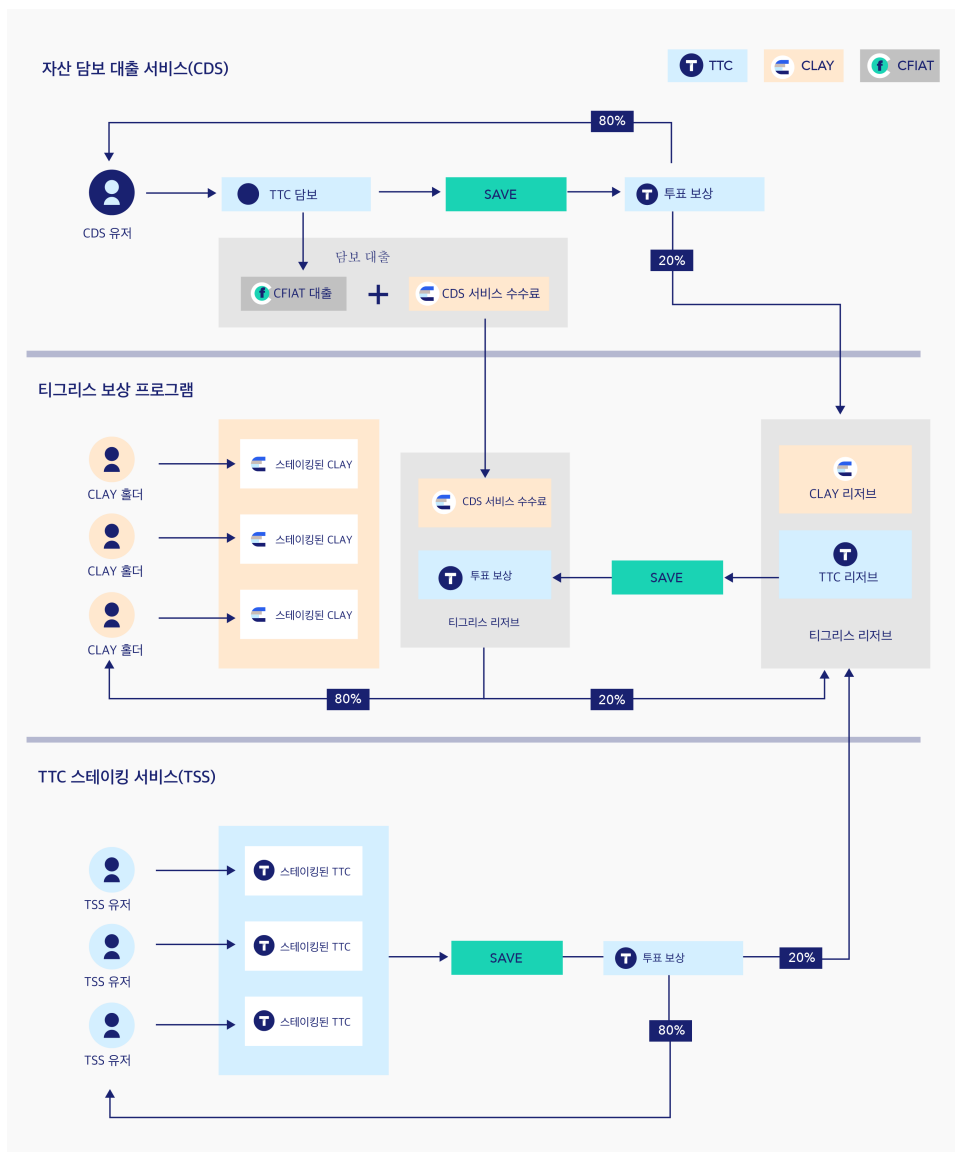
자산 담보 대출 서비스(CDS)

TTC CLAY CFIAT

80%

CDS 유저

TTC 담보

SAVE

투표 보상

20%

담보 대출

CFIAT 대출 + CDS 서비스 수수료

티그리스 보상 프로그램

CLAY 홀더

스테이킹된 CLAY

CLAY 홀더

스테이킹된 CLAY

CLAY 홀더

스테이킹된 CLAY

CDS 서비스 수수료

투표 보상

티그리스 리저브

SAVE

CLAY 리저브

TTC 리저브

티그리스 리저브

80%

20%

TTC 스테이킹 서비스(TSS)

TSS 유저

스테이킹된 TTC

TSS 유저

스테이킹된 TTC

TSS 유저

스테이킹된 TTC

SAVE

투표 보상

20%

80%